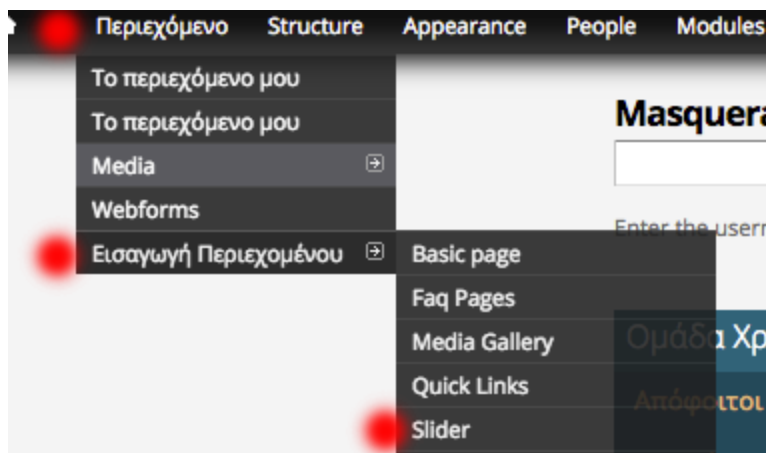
Περιεχόμενο Structure Appearance People Modules

Το περιεχόμενο μου
Το περιεχόμενο μου
Media
Webforms
Εισαγωγή Περιεχομένου

Basic page
Faq Pages
Media Gallery
Quick Links
Slider

Masquera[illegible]

Enter the userr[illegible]

Ομάδα Χρ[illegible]

Απόφοιτοι